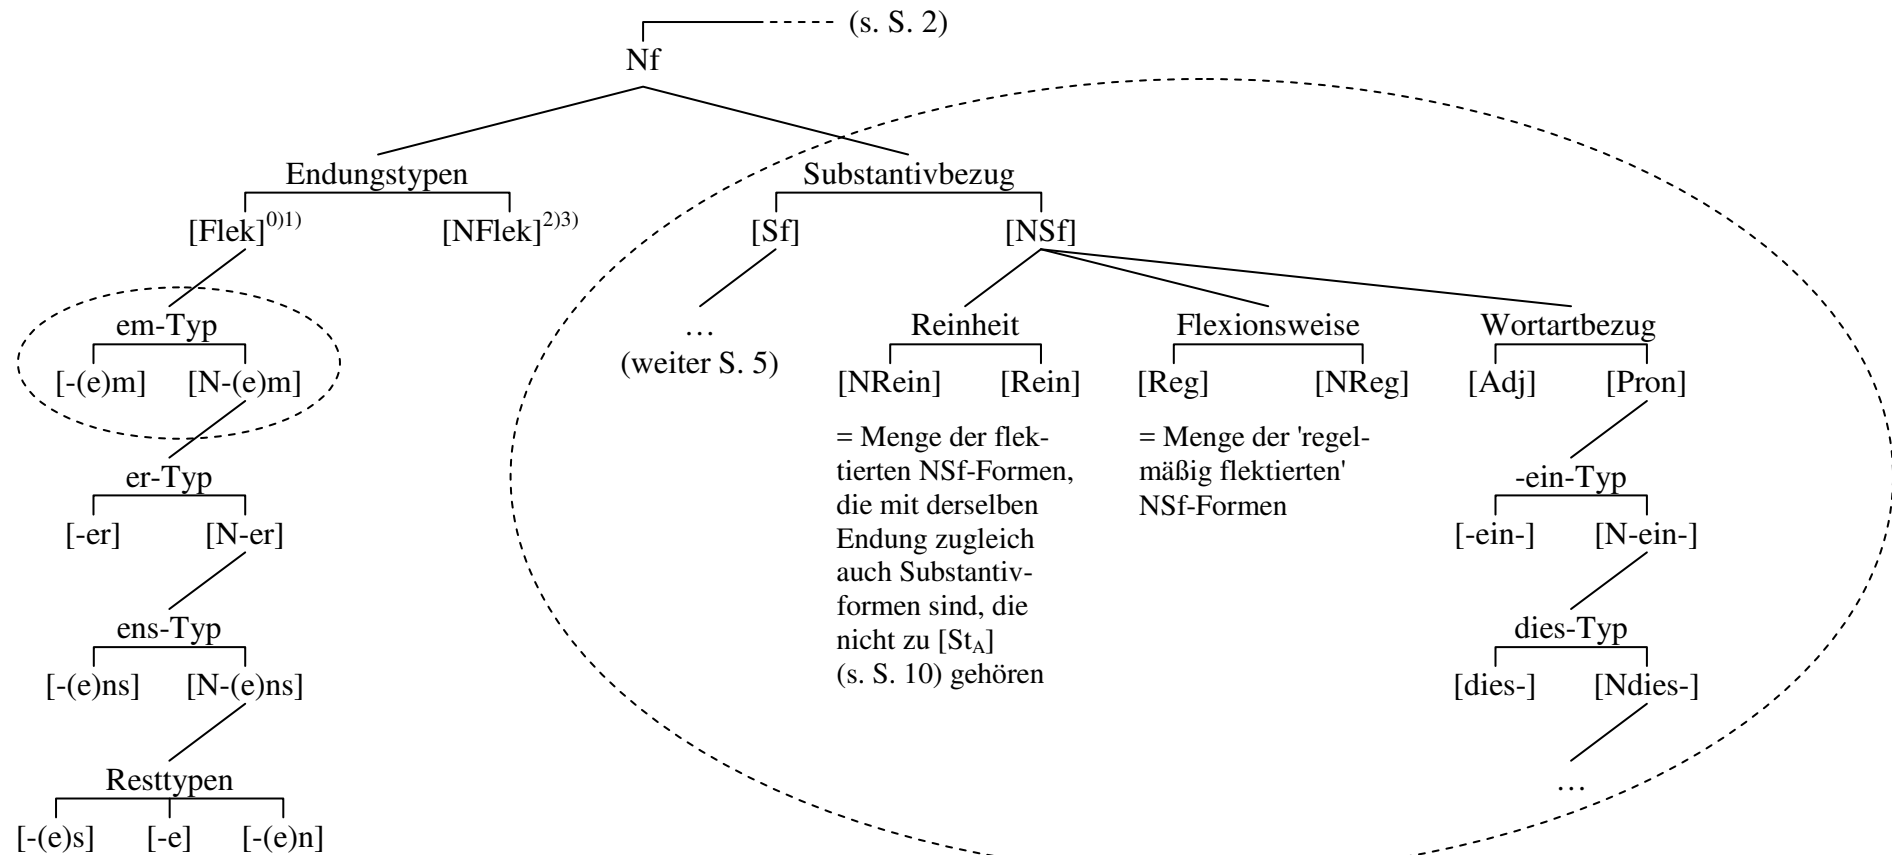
(s. S. 2)

Nf

Endungstypen

[Flek]$^{0)1)}$ [NFlek]$^{2)3)}$

em-Typ

[-(e)m] [N-(e)m]

er-Typ

[-er] [N-er]

ens-Typ

[-(e)ns] [N-(e)ns]

Resttypen

[-(e)s] [-e] [-(e)n]

Substantivbezug

[Sf] [NSf]

…
(weiter S. 5)

Reinheit

[NRein] [Rein]

= Menge der flektierten NSf-Formen, die mit derselben Endung zugleich auch Substantivformen sind, die nicht zu [St$_A$] (s. S. 10) gehören

Flexionsweise

[Reg] [NReg]

= Menge der 'regelmäßig flektierten' NSf-Formen

Wortartbezug

[Adj] [Pron]

-ein-Typ

[-ein-] [N-ein-]

dies-Typ

[dies-] [Ndies-]

…